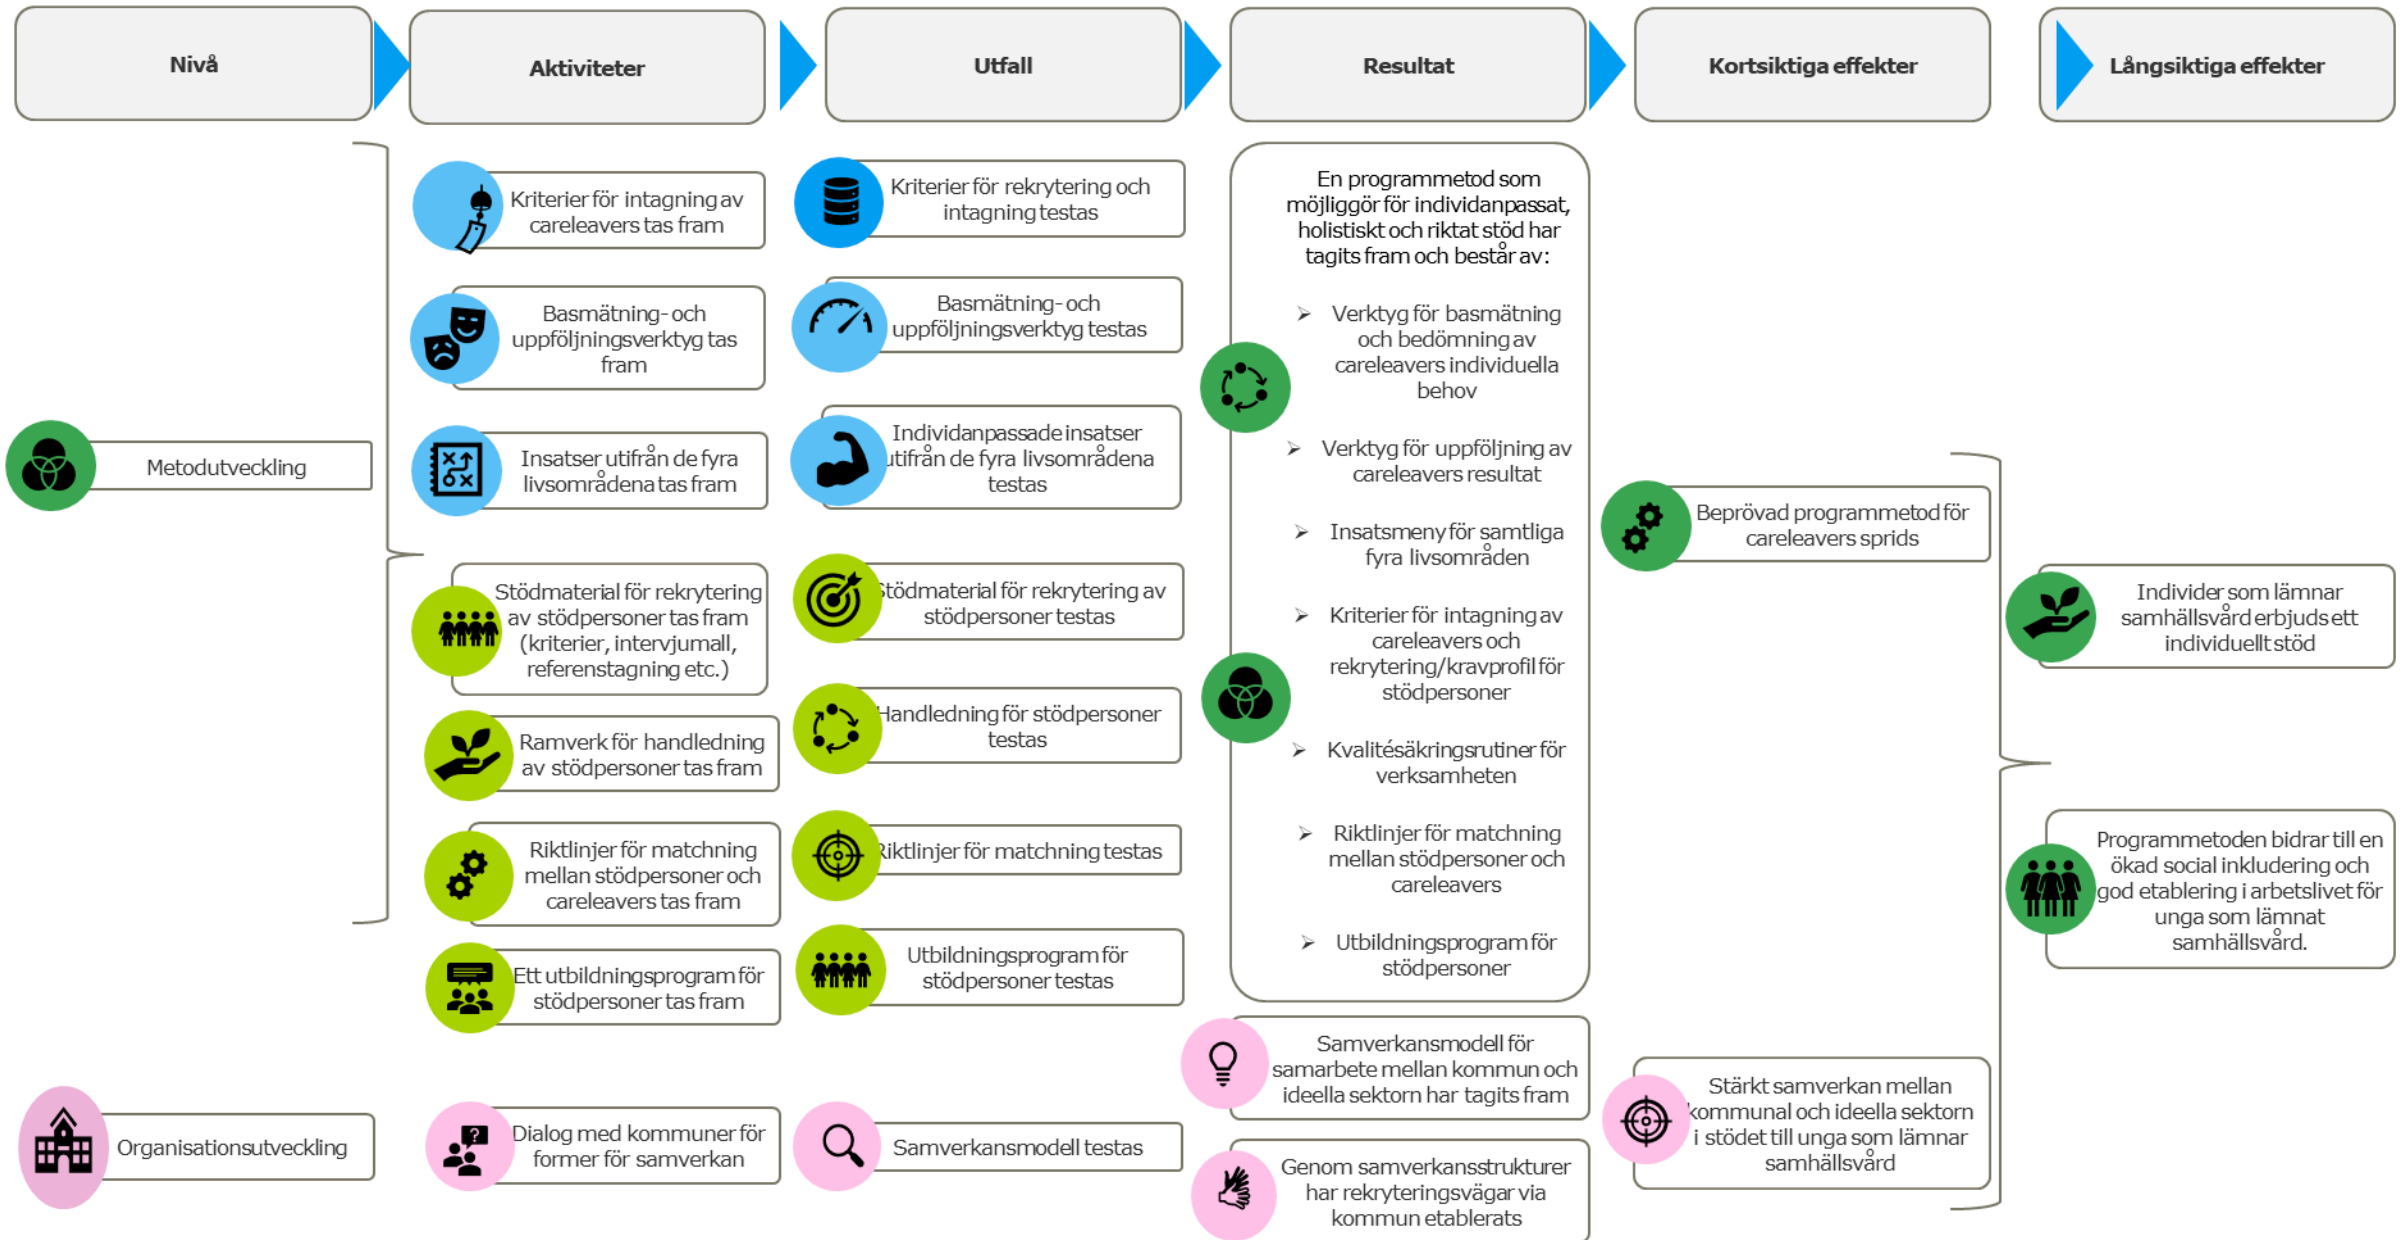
Nivå

Aktiviteter

Utfall

Resultat

Kortsiktiga effekter

Långsiktiga effekter

Metodutveckling

Organisationsutveckling

Kriterier för intagning av careleavers tas fram

Basmätning- och uppföljningsverktyg tas fram

Insatser utifrån de fyra livsområdena tas fram

Stödmaterial för rekrytering av stödpersoner tas fram (kriterier, intervjumall, referenstagning etc.)

Ramverk för handledning av stödpersoner tas fram

Riktlinjer för matchning mellan stödpersoner och careleavers tas fram

Ett utbildningsprogram för stödpersoner tas fram

Dialog med kommuner för former för samverkan

Kriterier för rekrytering och intagning testas

Basmätning- och uppföljningsverktyg testas

Individanpassade insatser utifrån de fyra livsområdena testas

Stödmaterial för rekrytering av stödpersoner testas

Handledning för stödpersoner testas

Riktlinjer för matchning testas

Utbildningsprogram för stödpersoner testas

Samverkansmodell testas

En programmetod som möjliggör för individanpassat, holistiskt och riktat stöd har tagits fram och består av:

➢ Verktyg för basmätning och bedömning av careleavers individuella behov

➢ Verktyg för uppföljning av careleavers resultat

➢ Insatsmeny för samtliga fyra livsområden

➢ Kriterier för intagning av careleavers och rekrytering/kravprofil för stödpersoner

➢ Kvalitésäkringsrutiner för verksamheten

➢ Riktlinjer för matchning mellan stödpersoner och careleavers

➢ Utbildningsprogram för stödpersoner

Samverkansmodell för samarbete mellan kommun och ideella sektorn har tagits fram

Genom samverkansstrukturer har rekryteringsvägar via kommun etablerats

Beprövad programmetod för careleavers sprids

Stärkt samverkan mellan kommunal och ideella sektorn i stödet till unga som lämnar samhällsvård

Individer som lämnar samhällsvård erbjuds ett individuellt stöd

Programmetoden bidrar till en ökad social inkludering och god etablering i arbetslivet för unga som lämnat samhällsvård.